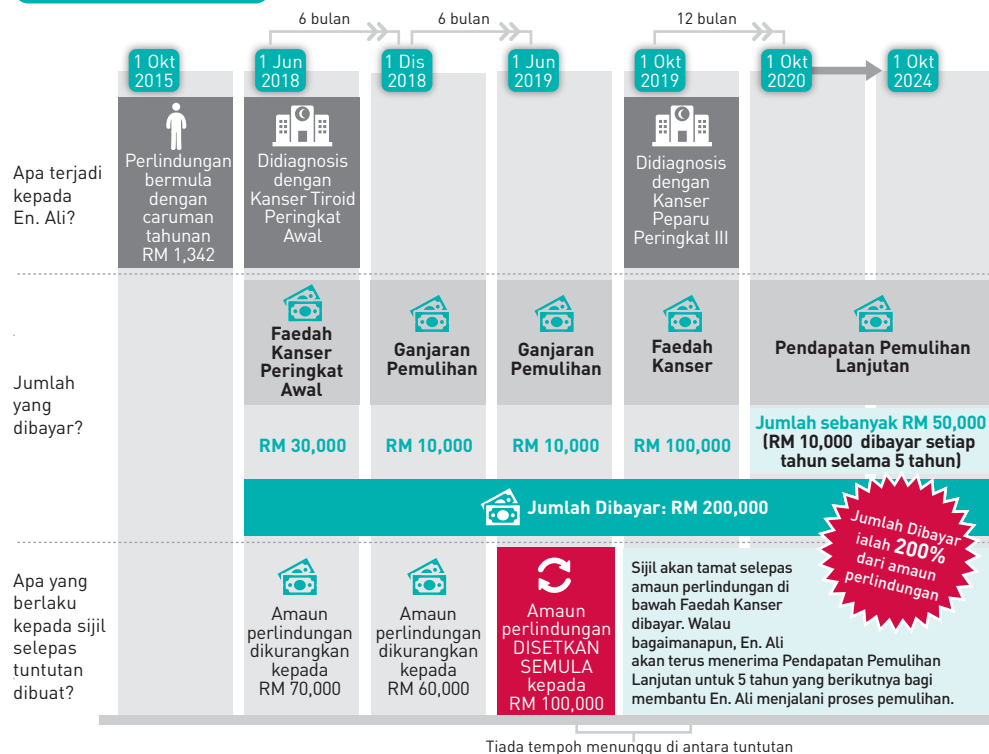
6 bulan

6 bulan

12 bulan

1 Okt 2015

1 Jun 2018

1 Dis 2018

1 Jun 2019

1 Okt 2019

1 Okt 2020

1 Okt 2024

Apa terjadi kepada En. Ali?

Perlindungan bermula dengan caruman tahunan RM 1,342

Didiagnosis dengan Kanser Tiroid Peringkat Awal

Didiagnosis dengan Kanser Peparu Peringkat III

Jumlah yang dibayar?

Faedah Kanser Peringkat Awal

Ganjaran Pemulihan

Ganjaran Pemulihan

Faedah Kanser

Pendapatan Pemulihan Lanjutan

RM 30,000

RM 10,000

RM 10,000

RM 100,000

Jumlah sebanyak RM 50,000 (RM 10,000 dibayar setiap tahun selama 5 tahun)

Jumlah Dibayar: RM 200,000

Jumlah Dibayar ialah 200% dari amaun perlindungan

Apa yang berlaku kepada sijil selepas tuntutan dibuat?

Amaun perlindungan dikurangkan kepada RM 70,000

Amaun perlindungan dikurangkan kepada RM 60,000

Amaun perlindungan DISETKAN SEMULA kepada RM 100,000

Sijil akan tamat selepas amaun perlindungan di bawah Faedah Kanser dibayar. Walau bagaimanapun, En. Ali akan terus menerima Pendapatan Pemulihan Lanjutan untuk 5 tahun yang berikutnya bagi membantu En. Ali menjalani proses pemulihan.

Tiada tempoh menunggu di antara tuntutan